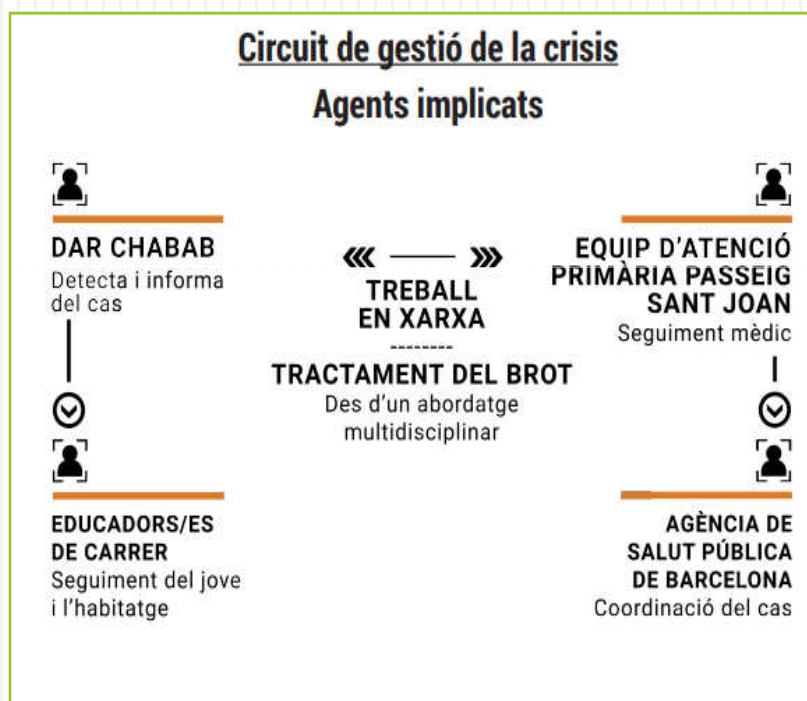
Circuit de gestió de la crisis
Agents implicats

DAR CHABAB
Detecta i informa del cas

EDUCADORS/ES DE CARRER
Seguiment del jove i l'habitatge

TREBALL EN XARXA
--------
TRACTAMENT DEL BROT
Des d'un abordatge multidisciplinar

EQUIP D'ATENCIÓ PRIMÀRIA PASSEIG SANT JOAN
Seguiment mèdic

AGÈNCIA DE SALUT PÚBLICA DE BARCELONA
Coordinació del cas